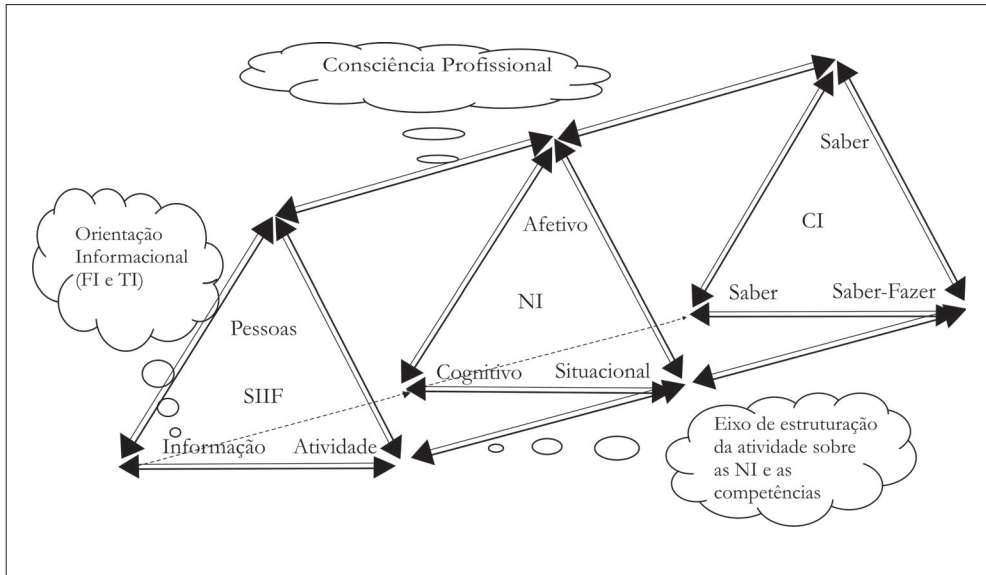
Consciência Profissional

Orientação Informacional (FI e TI)

Pessoas

SIIF

Informação

Atividade

Afetivo

NI

Cognitivo

Situacional

Saber

CI

Saber

Saber-Fazer

Eixo de estruturação da atividade sobre as NI e as competências